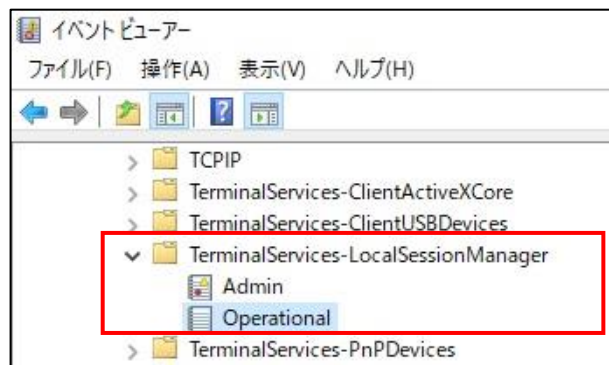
イベント ビューアー
ファイル(F) 操作(A) 表示(V) ヘルプ(H)

TCPIP
TerminalServices-ClientActiveXCore
TerminalServices-ClientUSBDevices
TerminalServices-LocalSessionManager
Admin
Operational
TerminalServices-PnPDevices